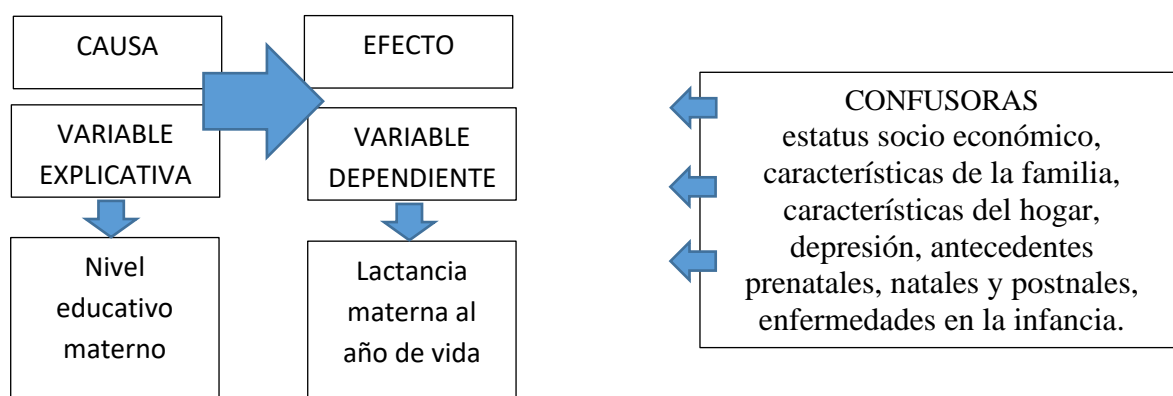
CAUSA

VARIABLE EXPLICATIVA

Nivel educativo materno

EFECTO

VARIABLE DEPENDIENTE

Lactancia materna al año de vida

CONFUSORAS
estatus socio económico, características de la familia, características del hogar, depresión, antecedentes prenatales, natales y postnales, enfermedades en la infancia.